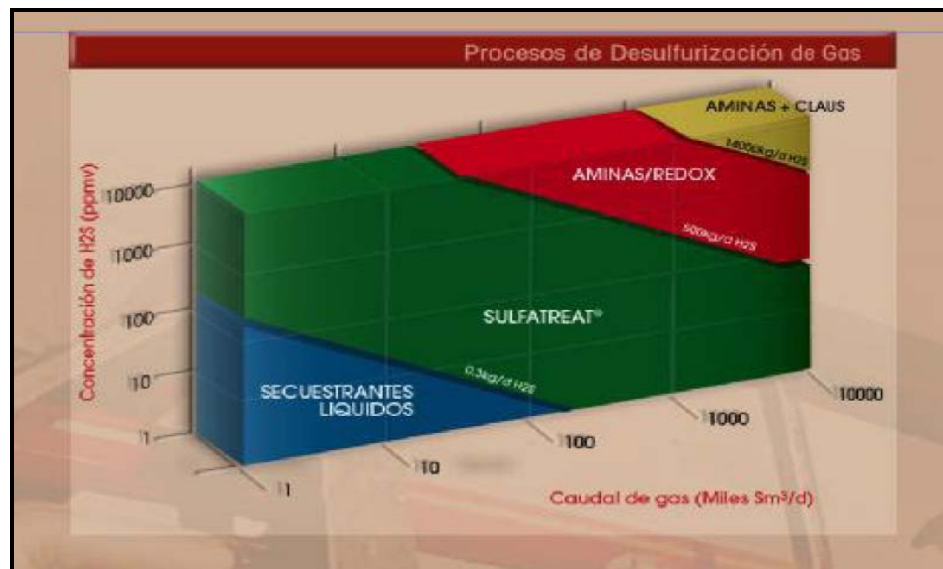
Procesos de Desulfurización de Gas

AMINAS + CLAUS

1400Kg/d H2S

AMINAS/REDOX

500Kg/d H2S

SULFATREAT®

0.3Kg/d H2S

SECUESTRANTES LIQUIDOS

Concentración de H2S (ppmv)

10000
1000
100
10
1

1
10
100
1000
10000

Caudal de gas (Miles Sm³/d)